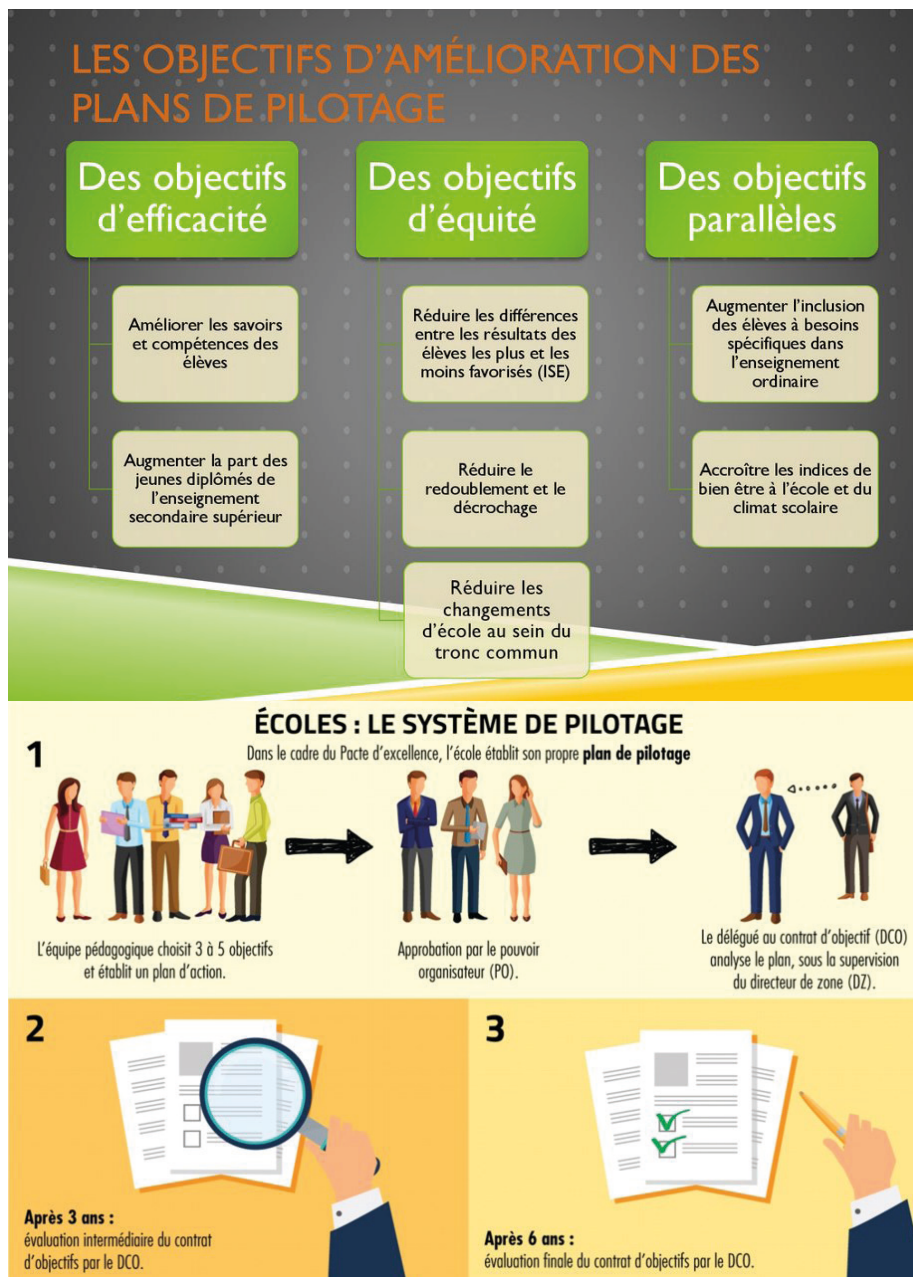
LES OBJECTIFS D'AMÉLIORATION DES PLANS DE PILOTAGE

Des objectifs d'efficacité

Améliorer les savoirs et compétences des élèves

Augmenter la part des jeunes diplômés de l'enseignement secondaire supérieur

Des objectifs d'équité

Réduire les différences entre les résultats des élèves les plus et les moins favorisés (ISE)

Réduire le redoublement et le décrochage

Réduire les changements d'école au sein du tronc commun

Des objectifs parallèles

Augmenter l'inclusion des élèves à besoins spécifiques dans l'enseignement ordinaire

Accroître les indices de bien être à l'école et du climat scolaire

ÉCOLES : LE SYSTÈME DE PILOTAGE

Dans le cadre du Pacte d'excellence, l'école établit son propre plan de pilotage

1

L'équipe pédagogique choisit 3 à 5 objectifs et établit un plan d'action.

Approbation par le pouvoir organisateur (PO).

Le délégué au contrat d'objectif (DCO) analyse le plan, sous la supervision du directeur de zone (DZ).

2

Après 3 ans :
évaluation intermédiaire du contrat d'objectifs par le DCO.

3

Après 6 ans :
évaluation finale du contrat d'objectifs par le DCO.